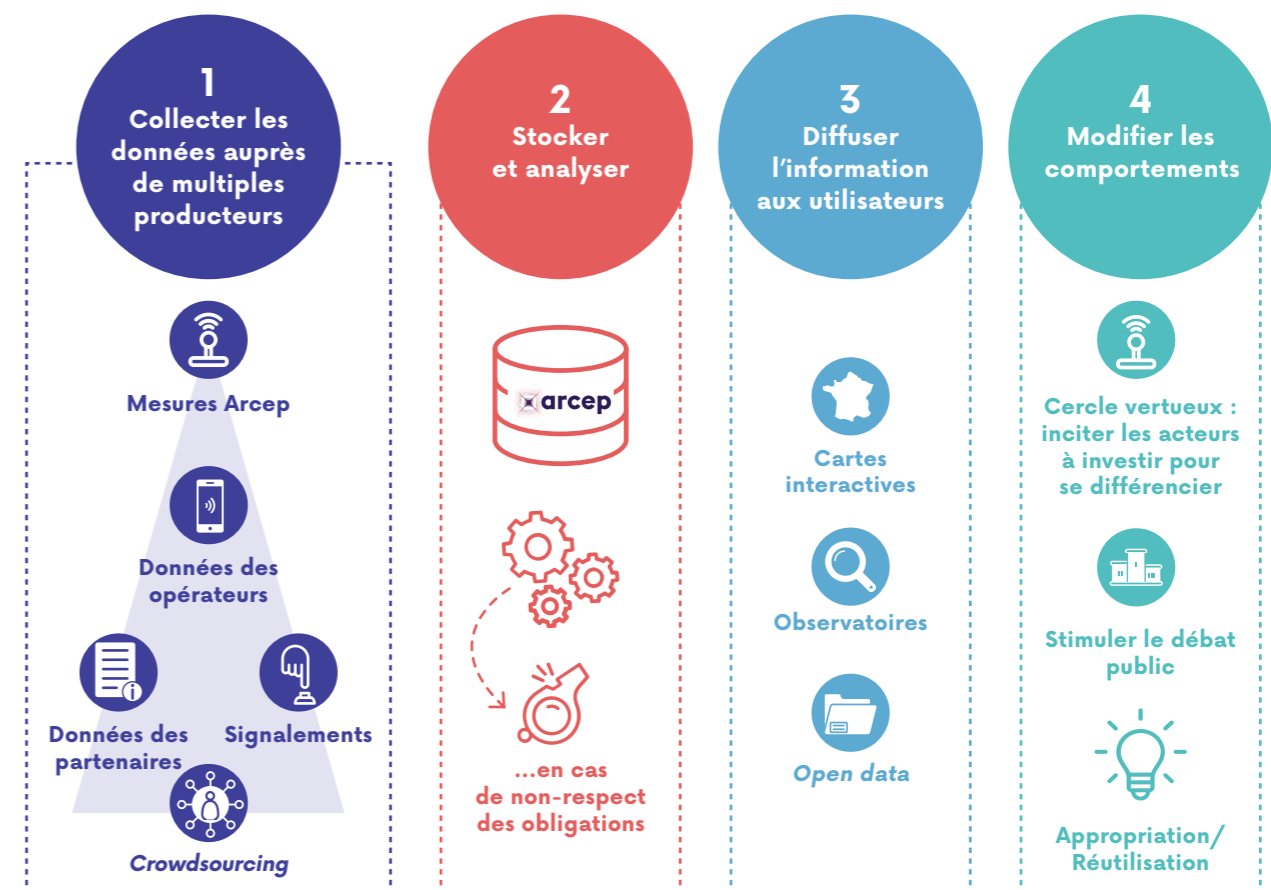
1
Collecter les données auprès de multiples producteurs

Mesures Arcep

Données des opérateurs

Données des partenaires

Signalements

Crowdsourcing

2
Stocker et analyser

arcep

...en cas de non-respect des obligations

3
Diffuser l'information aux utilisateurs

Cartes interactives

Observatoires

Open data

4
Modifier les comportements

Cercle vertueux : inciter les acteurs à investir pour se différencier

Stimuler le débat public

Appropriation/ Réutilisation